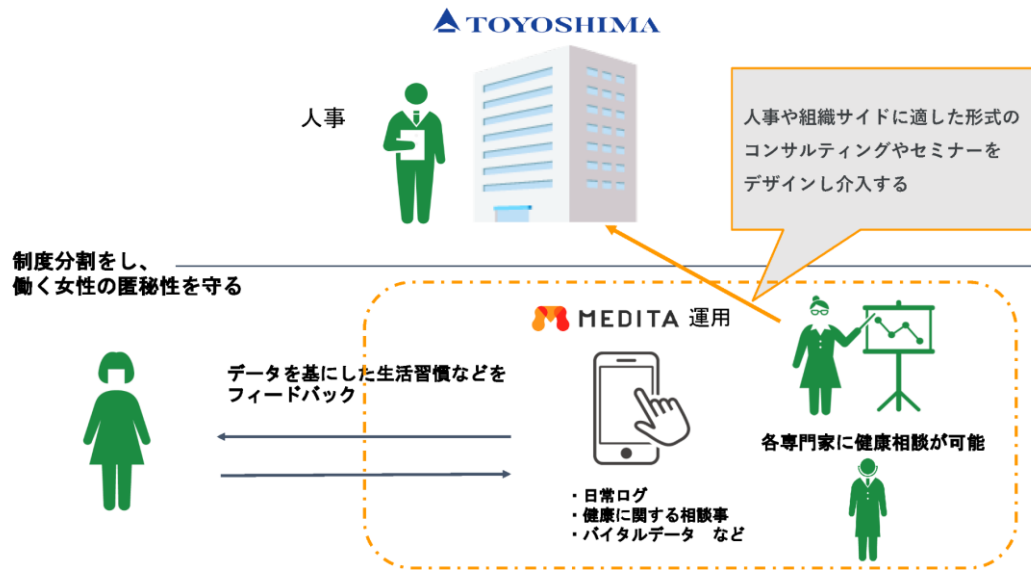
TOYOSHIMA

人事

人事や組織サイドに適した形式のコンサルティングやセミナーをデザインし介入する

制度分割をし、働く女性の匿秘性を守る

MEDITA 運用

データを基にした生活習慣などをフィードバック

各専門家に健康相談が可能

・日常ログ
・健康に関する相談事
・バイタルデータ　など